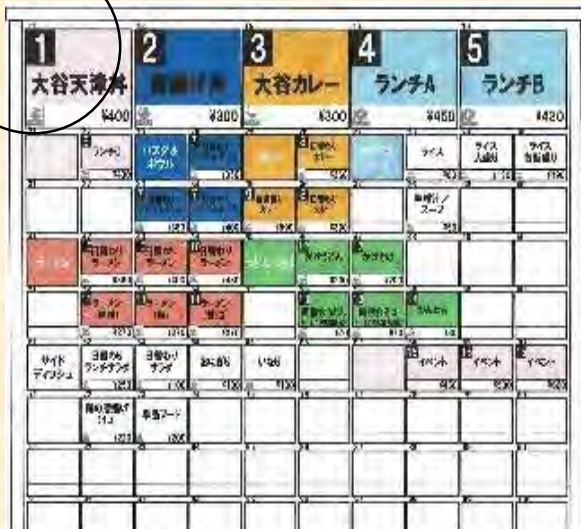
1 大谷天津丼 ¥400

2 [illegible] ¥300

3 大谷カレー ¥300

4 ランチA ¥450

5 ランチB ¥420

ランチC

パスタ&ポテト

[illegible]

日替わりカレー

ライス

ライス大盛り

ライス普通盛り

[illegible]

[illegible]

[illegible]

日替わりスープ

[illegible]

日替わりラーメン

日替わりラーメン

日替わりラーメン

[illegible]

みそきしめ

ラーメン

ラーメン

ラーメン

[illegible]

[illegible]

うどん

サイドディッシュ

日替わりランチサラダ

日替わりサラダ

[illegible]

いなり

イベント

イベント

イベント

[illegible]

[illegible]